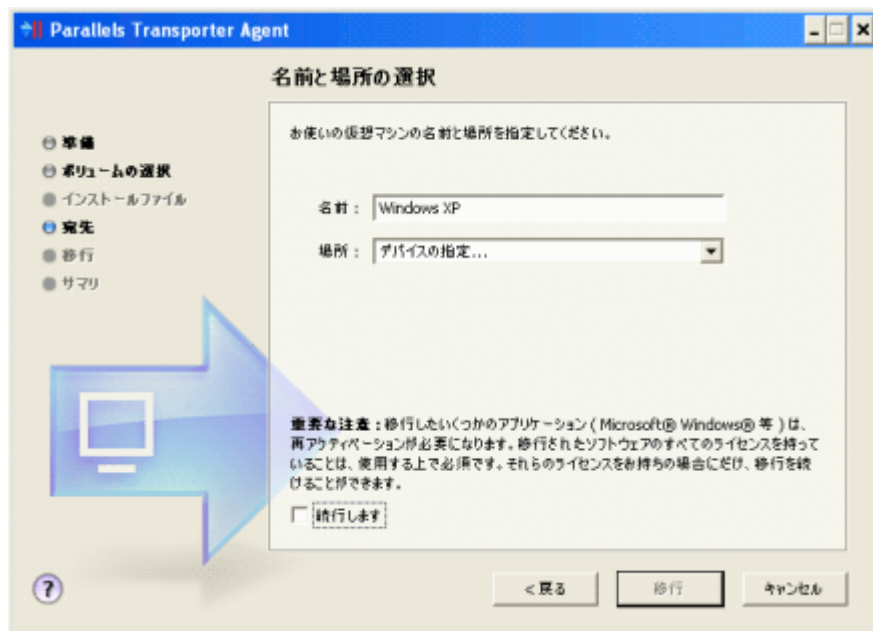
Parallels Transporter Agent

名前と場所の選択

準備
ボリュームの選択
インストールファイル
宛先
移行
サマリ

お使いの仮想マシンの名前と場所を指定してください。

名前： Windows XP

場所： デバイスの指定...

重要な注意：移行したいくつかのアプリケーション（Microsoft® Windows® 等）は、再アクティベーションが必要になります。移行されたソフトウェアのすべてのライセンスを持っていることは、使用する上で必須です。それらのライセンスをお持ちの場合にだけ、移行を続けることができます。

続行します

?

< 戻る
移行
キャンセル